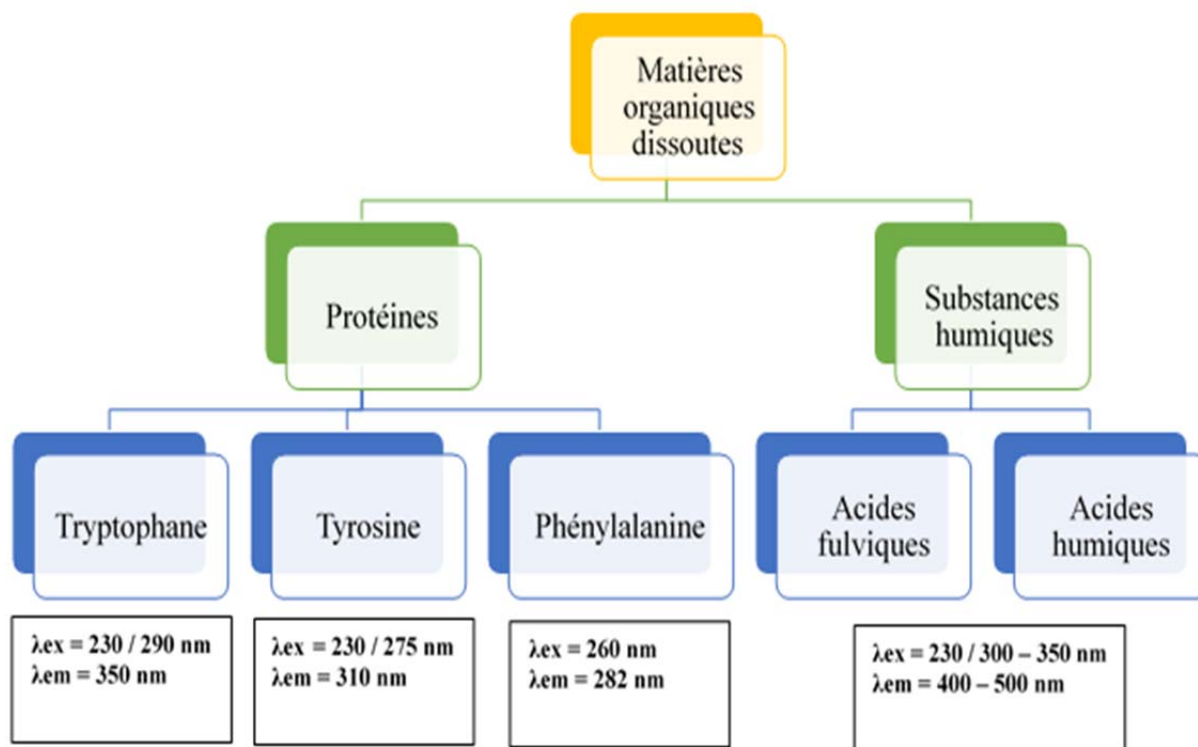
Matières organiques dissoutes

Protéines

Substances humiques

Tryptophane

Tyrosine

Phénylalanine

Acides fulviques

Acides humiques

λex = 230 / 290 nm
λem = 350 nm

λex = 230 / 275 nm
λem = 310 nm

λex = 260 nm
λem = 282 nm

λex = 230 / 300 – 350 nm
λem = 400 – 500 nm